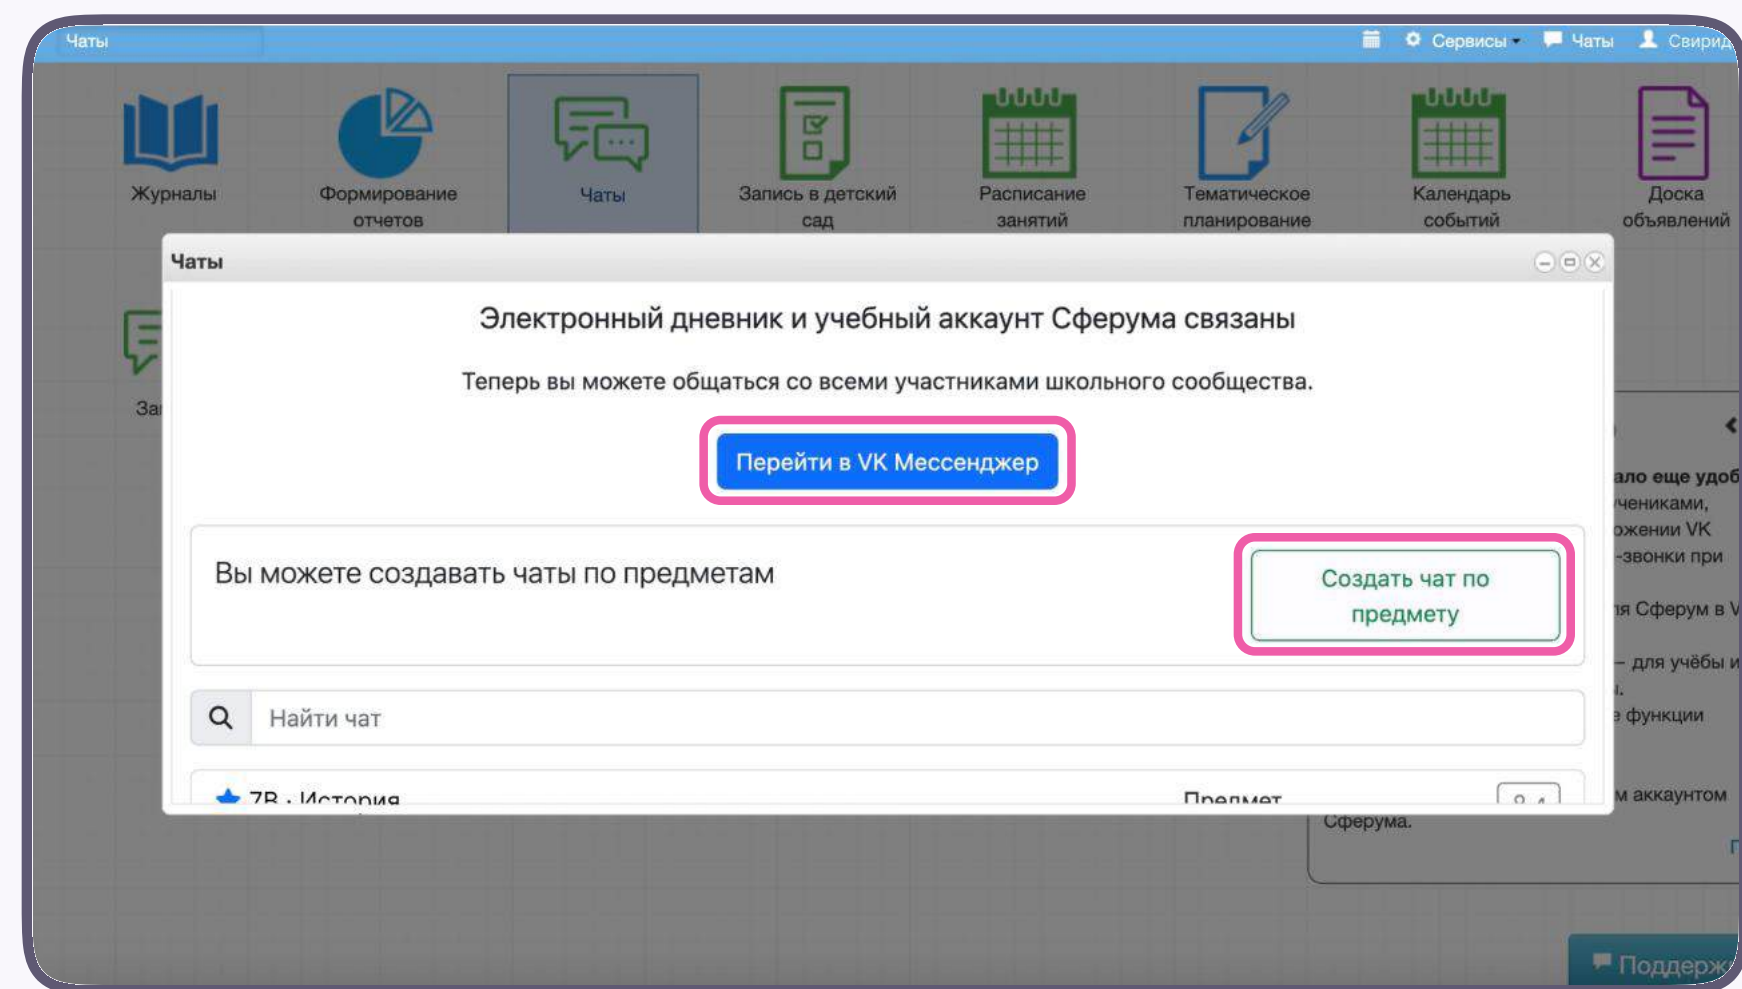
Чаты

Сервисы Чаты Свирид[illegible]

Журналы

Формирование отчетов

Чаты

Запись в детский сад

Расписание занятий

Тематическое планирование

Календарь событий

Доска объявлений

За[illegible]

Чаты

Электронный дневник и учебный аккаунт Сферума связаны

Теперь вы можете общаться со всеми участниками школьного сообщества.

Перейти в VK Мессенджер

Вы можете создавать чаты по предметам

Создать чат по предмету

Найти чат

7В · История

Предмет

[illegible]ало еще удоб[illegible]
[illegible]чениками,
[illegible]ожении VK
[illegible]-звонки при
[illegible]я Сферум в V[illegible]
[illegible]– для учёбы и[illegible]
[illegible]функции
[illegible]м аккаунтом
Сферума.

Поддерж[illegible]